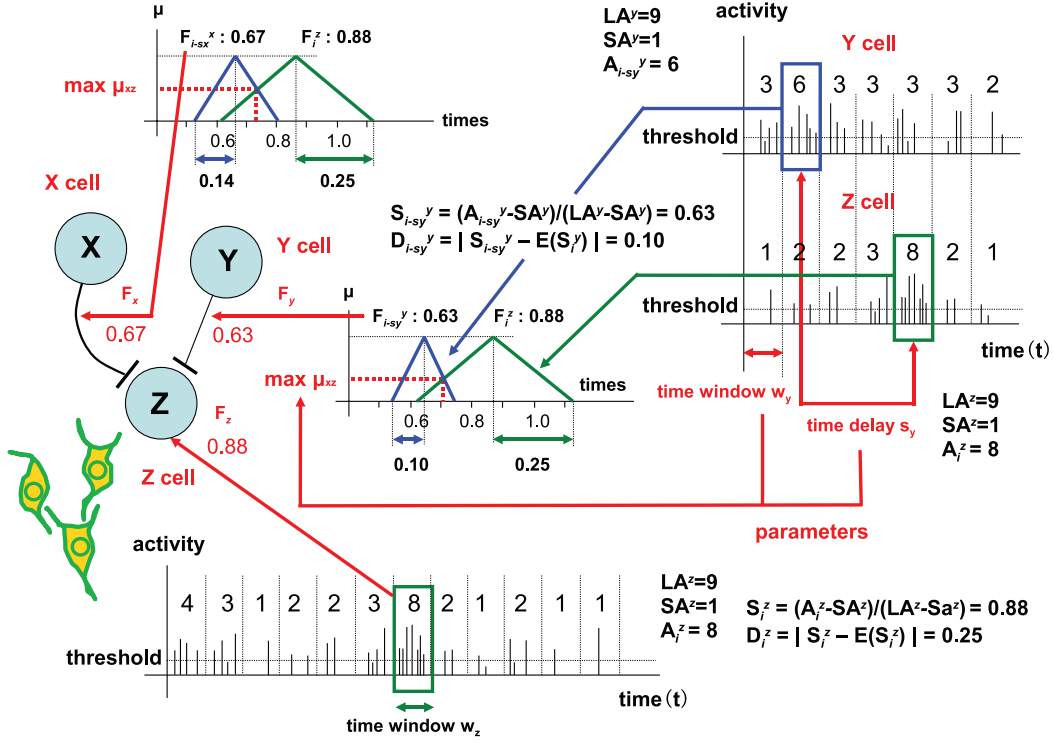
μ

$F_{i\text{-}sx}^{x}$ : 0.67

$F_{i}^{z}$ : 0.88

max $μ_{xz}$

0.6

0.8

1.0

times

0.14

0.25

X cell

X

Y

Y cell

$F_x$

0.67

$F_y$

0.63

Z

$F_z$

0.88

Z cell

LA$^y$=9
SA$^y$=1
$A_{i\text{-}sy}^{y}$ = 6

activity

Y cell

3 6 3 3 3 3 2

threshold

$S_{i\text{-}sy}^{y} = (A_{i\text{-}sy}^{y}\text{-}SA^y)/(LA^y\text{-}SA^y) = 0.63$
$D_{i\text{-}sy}^{y} = | S_{i\text{-}sy}^{y} – E(S_i^y) | = 0.10$

Z cell

1 2 2 3 8 2 1

threshold

time (t)

μ

$F_{i\text{-}sy}^{y}$ : 0.63

$F_{i}^{z}$ : 0.88

max $μ_{xz}$

times

0.6

0.8

1.0

0.10

0.25

time window $w_y$

time delay $s_y$

LA$^z$=9
SA$^z$=1
$A_i^z$ = 8

parameters

activity

4 3 1 2 2 3 8 2 1 2 1 1

threshold

time (t)

time window $w_z$

LA$^z$=9
SA$^z$=1
$A_i^z$ = 8

$S_i^z = (A_i^z\text{-}SA^z)/(LA^z\text{-}Sa^z) = 0.88$
$D_i^z = | S_i^z – E(S_i^z) | = 0.25$